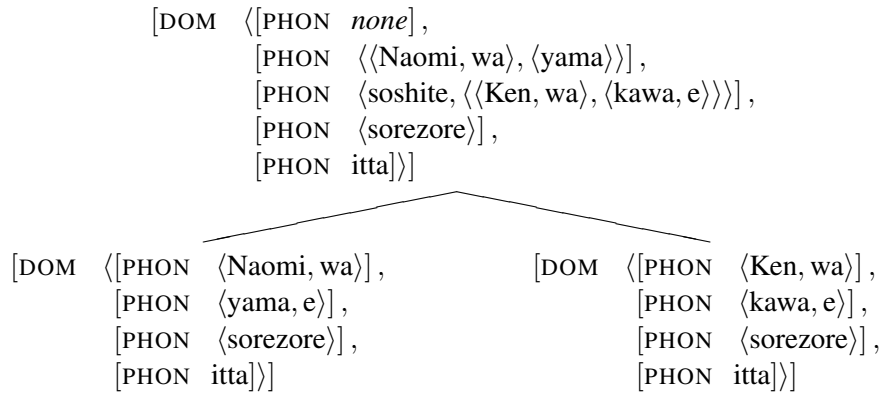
[DOM ⟨[PHON *none*],
[PHON ⟨⟨Naomi, wa⟩, ⟨yama⟩⟩],
[PHON ⟨soshite, ⟨⟨Ken, wa⟩, ⟨kawa, e⟩⟩⟩],
[PHON ⟨sorezore⟩],
[PHON itta]⟩]

[DOM ⟨[PHON ⟨Naomi, wa⟩],
[PHON ⟨yama, e⟩],
[PHON ⟨sorezore⟩],
[PHON itta]⟩]

[DOM ⟨[PHON ⟨Ken, wa⟩],
[PHON ⟨kawa, e⟩],
[PHON ⟨sorezore⟩],
[PHON itta]⟩]